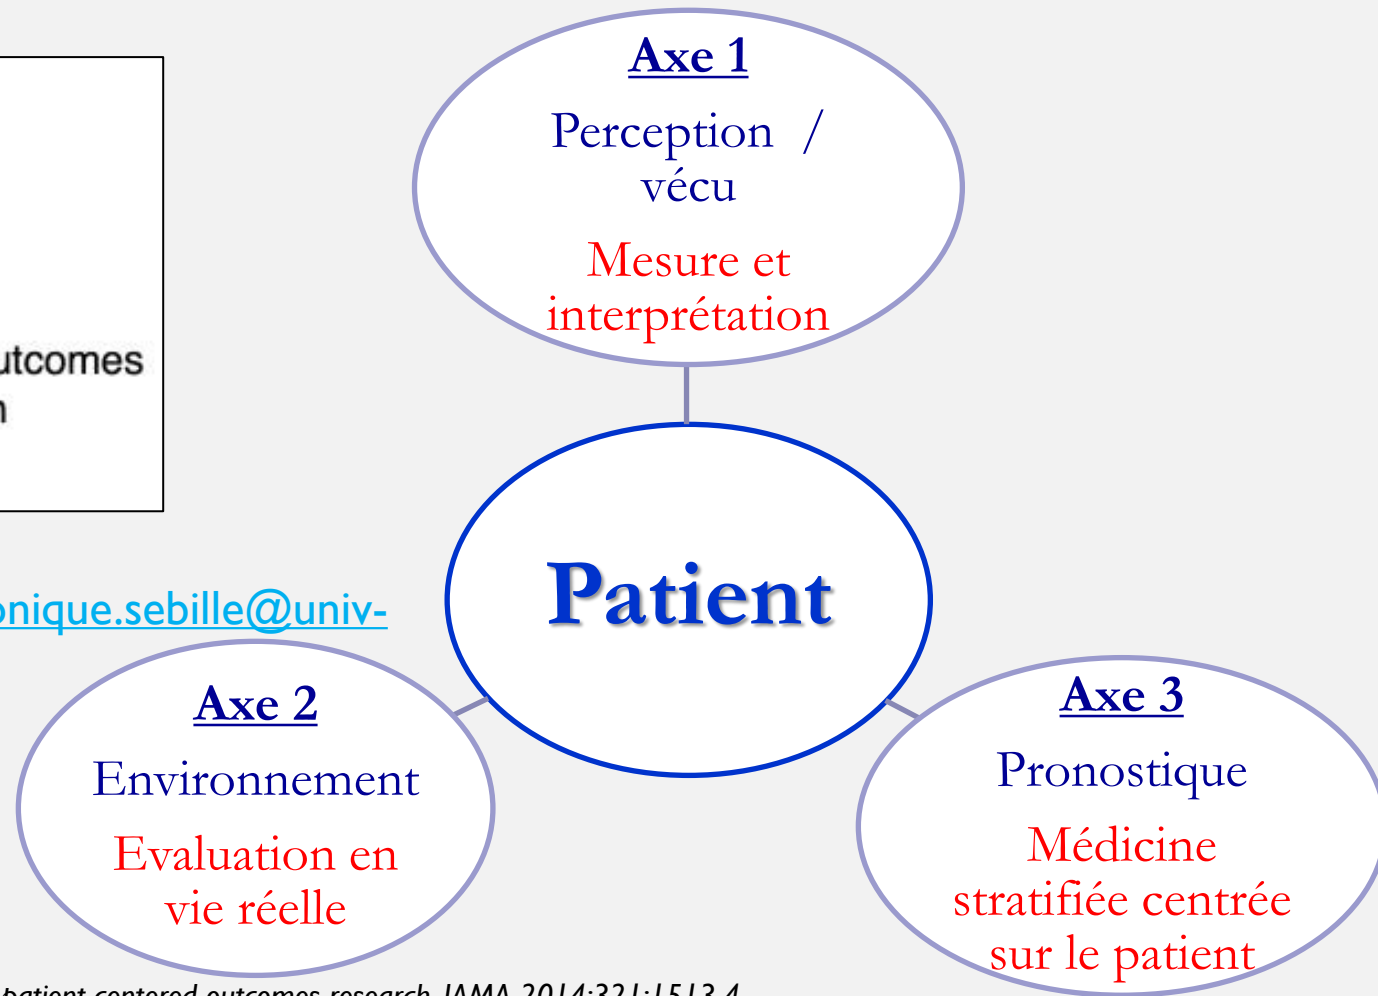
utcomes
n

onique.sebille@univ-

Axe 1

Perception / vécu

Mesure et interprétation

Patient

Axe 2

Environnement

Evaluation en vie réelle

Axe 3

Pronostique

Médicine stratifiée centrée sur le patient

patient centered outcomes research JAMA 2014;311:1513-4